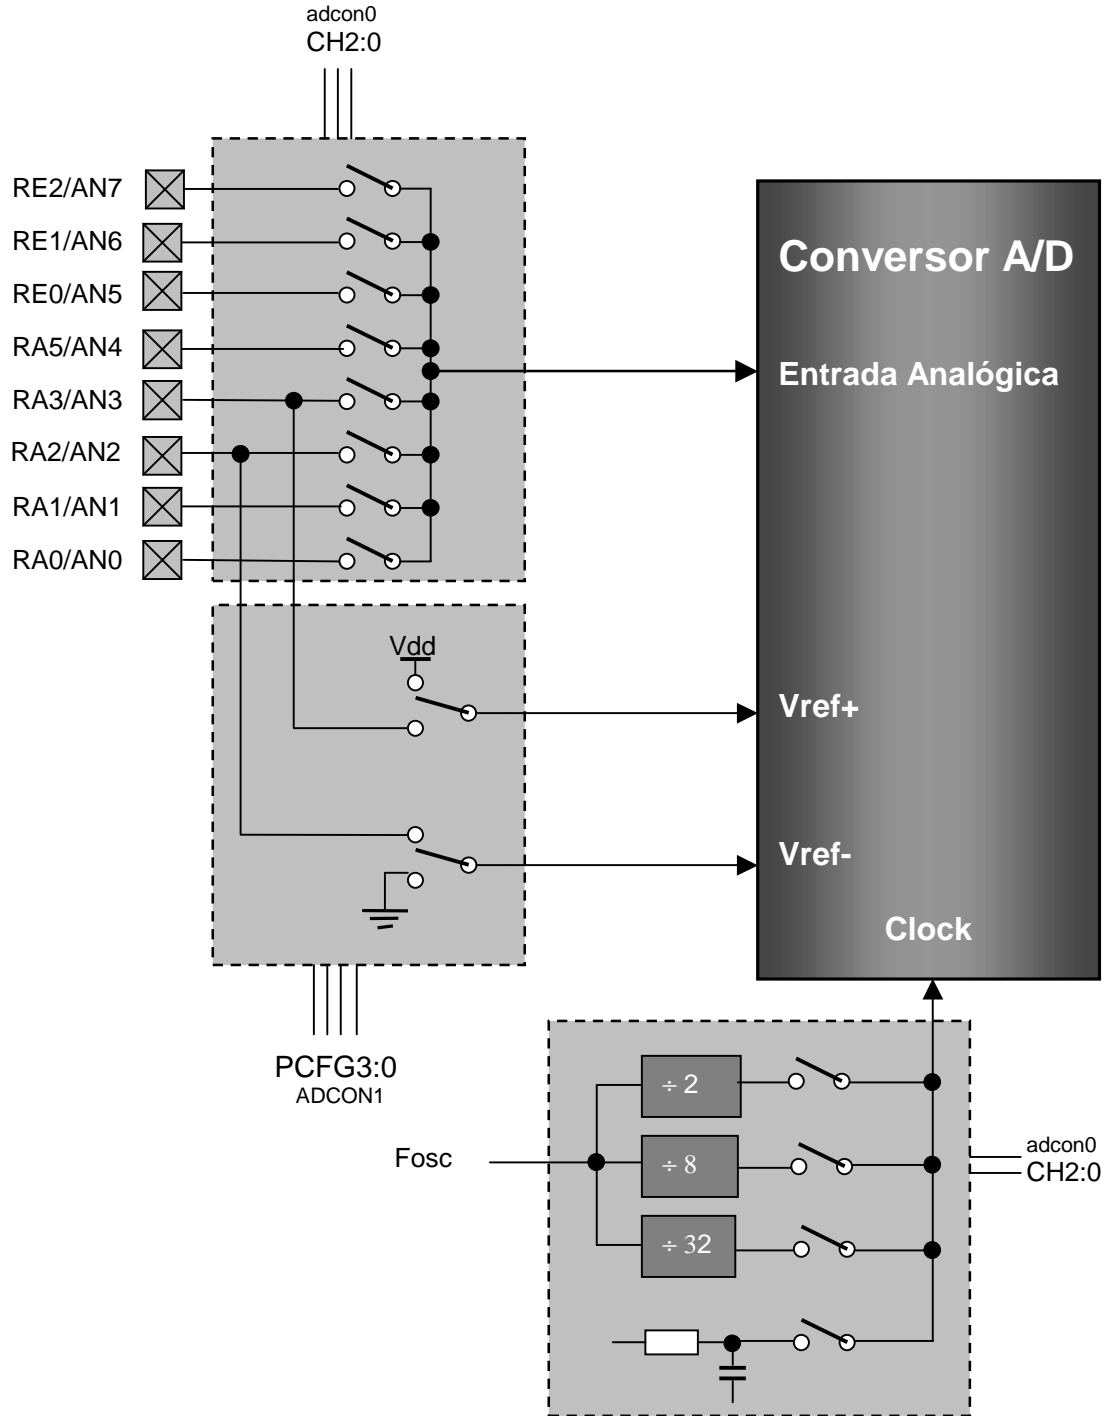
adcon0
CH2:0

RE2/AN7
RE1/AN6
RE0/AN5
RA5/AN4
RA3/AN3
RA2/AN2
RA1/AN1
RA0/AN0

Conversor A/D

Entrada Analógica

Vdd

Vref+

Vref-

Clock

PCFG3:0
ADCON1

$\div 2$
Fosc
$\div 8$
$\div 32$

adcon0
CH2:0